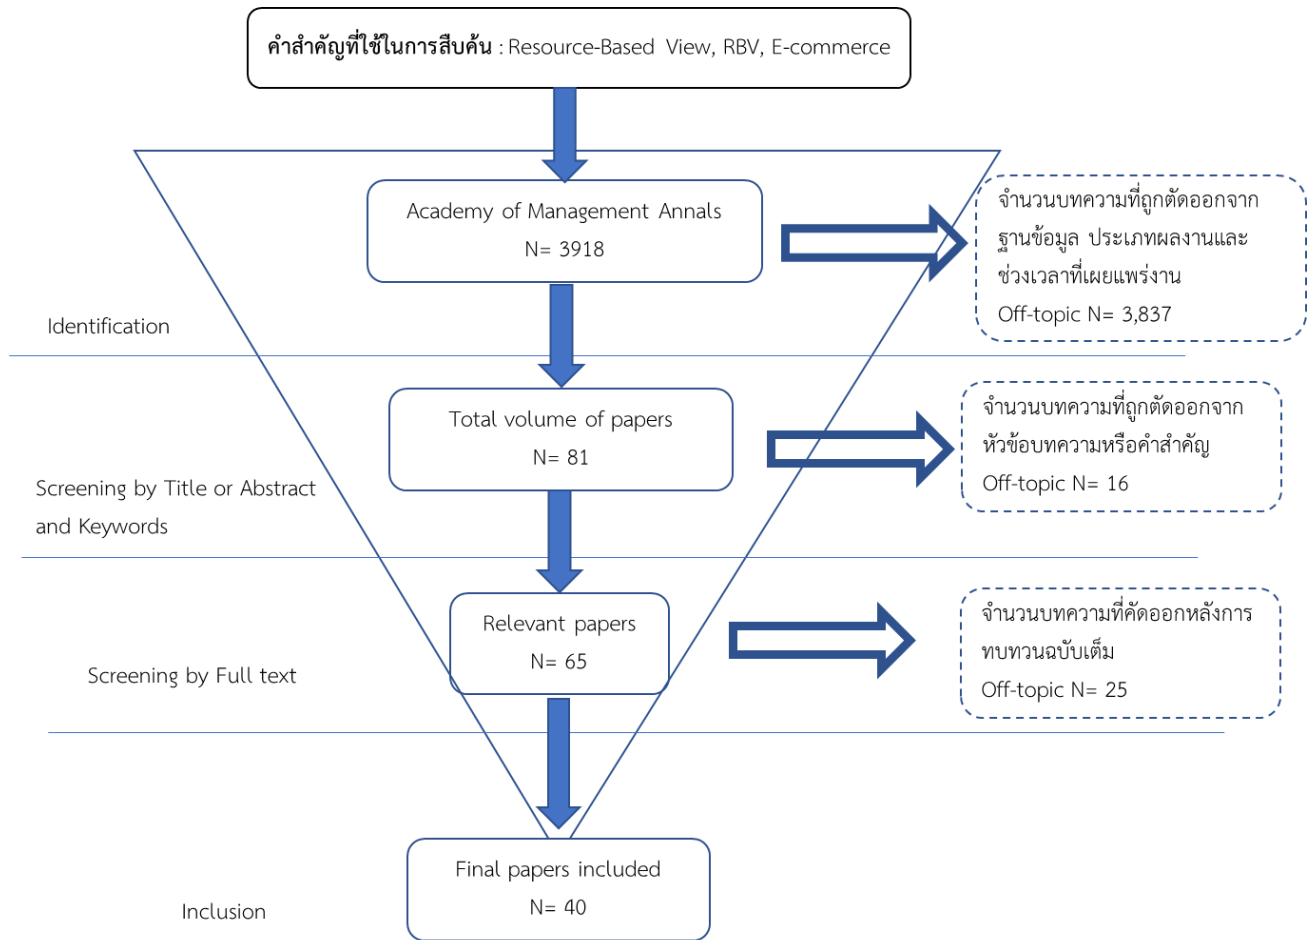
**คำสำคัญที่ใช้ในการสืบค้น** : Resource-Based View, RBV, E-commerce

Academy of Management Annals
N= 3918

จำนวนบทความที่ถูกตัดออกจากฐานข้อมูล ประเภทผลงานและช่วงเวลาที่เผยแพร่งาน
Off-topic N= 3,837

Identification

Total volume of papers
N= 81

จำนวนบทความที่ถูกตัดออกจากหัวข้อบทความหรือคำสำคัญ
Off-topic N= 16

Screening by Title or Abstract and Keywords

Relevant papers
N= 65

จำนวนบทความที่คัดออกหลังการทบทวนฉบับเต็ม
Off-topic N= 25

Screening by Full text

Final papers included
N= 40

Inclusion